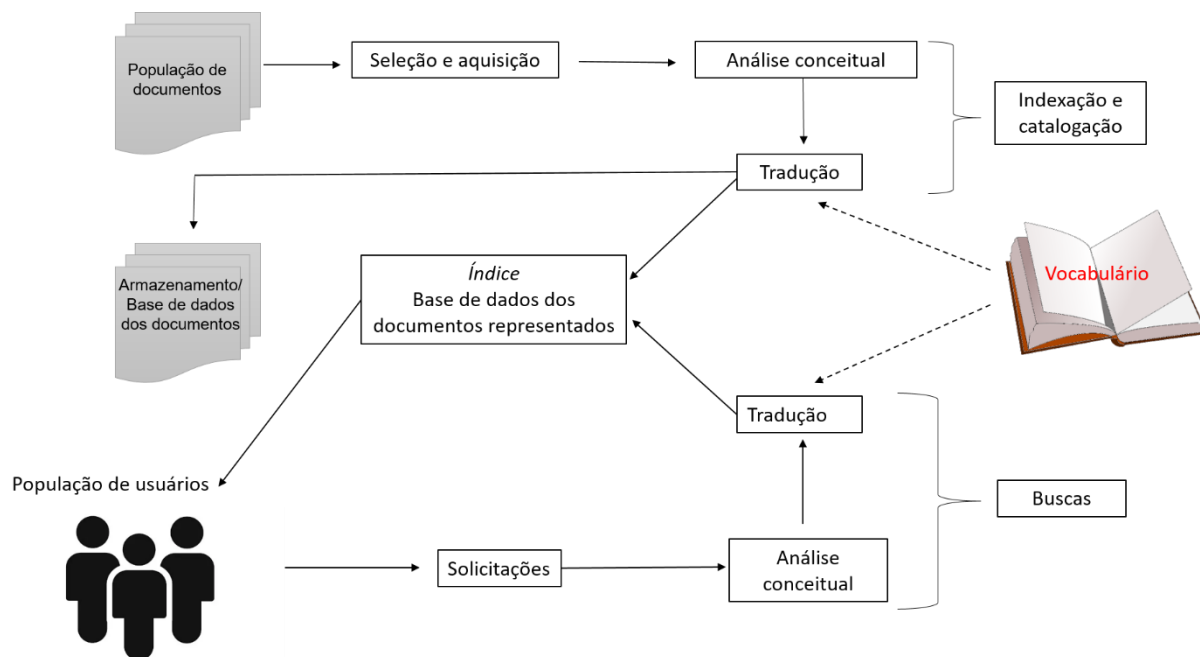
População de documentos

Seleção e aquisição

Análise conceitual

Indexação e catalogação

Tradução

Armazenamento/ Base de dados dos documentos

*Índice*
Base de dados dos documentos representados

Vocabulário

Tradução

Buscas

População de usuários

Solicitações

Análise conceitual